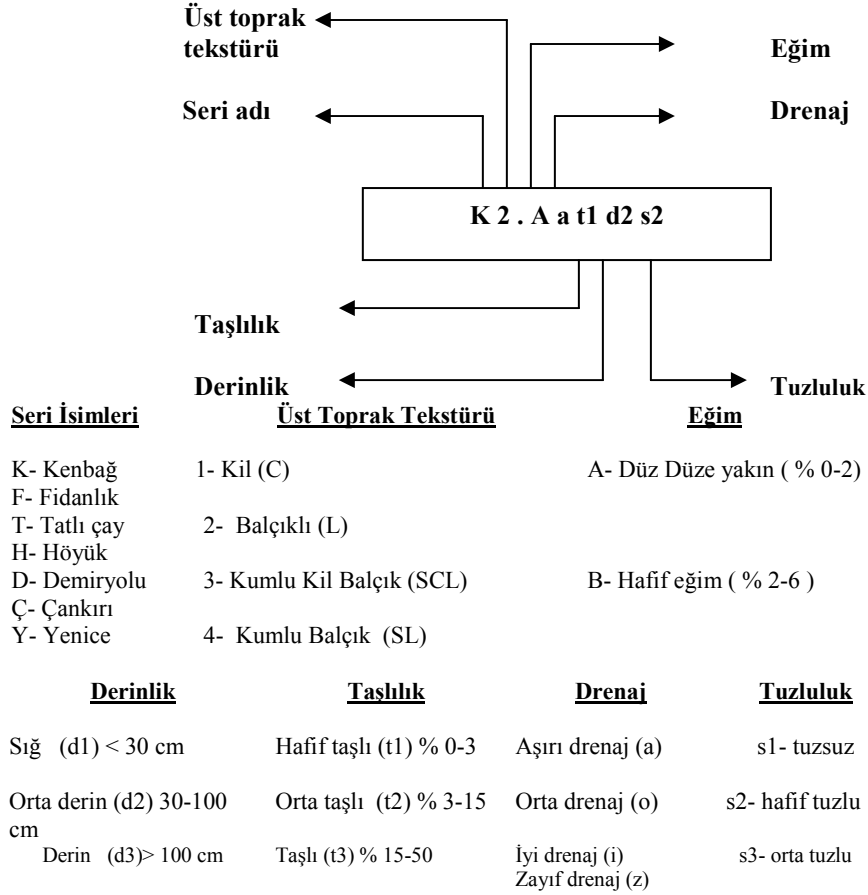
Üst toprak tekstürü

Eğim

Seri adı

Drenaj

K 2 . A a t1 d2 s2

Taşlılık

Derinlik

Tuzluluk

| Seri İsimleri | Üst Toprak Tekstürü | Eğim |
|---|---|---|
| K- Kenbağ | 1- Kil (C) | A- Düz Düze yakın ( % 0-2) |
| F- Fidanlık | | |
| T- Tatlı çay | 2- Balçıklı (L) | |
| H- Höyük | | |
| D- Demiryolu | 3- Kumlu Kil Balçık (SCL) | B- Hafif eğim ( % 2-6 ) |
| Ç- Çankırı | | |
| Y- Yenice | 4- Kumlu Balçık (SL) | |

| Derinlik | Taşlılık | Drenaj | Tuzluluk |
|---|---|---|---|
| Sığ (d1) < 30 cm | Hafif taşlı (t1) % 0-3 | Aşırı drenaj (a) | s1- tuzsuz |
| Orta derin (d2) 30-100 cm | Orta taşlı (t2) % 3-15 | Orta drenaj (o) | s2- hafif tuzlu |
| Derin (d3)> 100 cm | Taşlı (t3) % 15-50 | İyi drenaj (i) | s3- orta tuzlu |
| | | Zayıf drenaj (z) | |